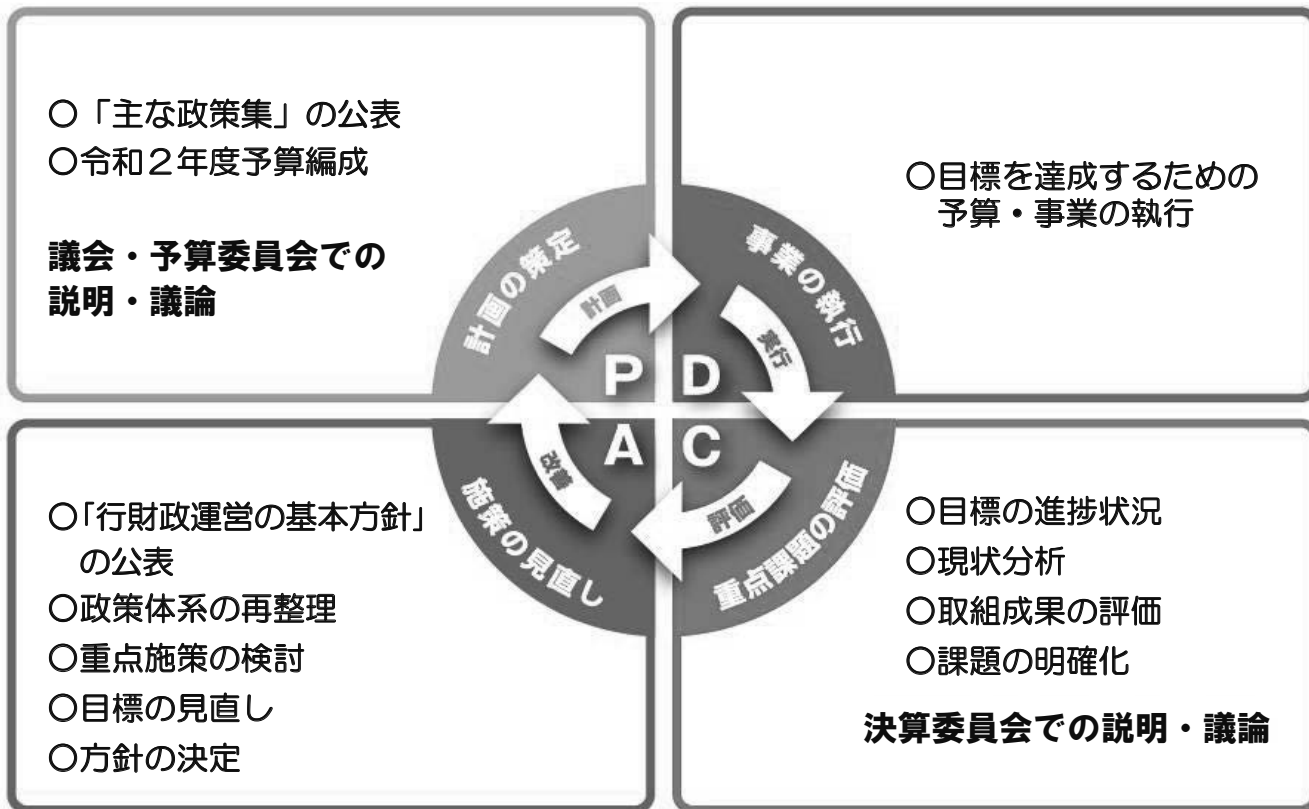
○「主な政策集」の公表
○令和２年度予算編成

議会・予算委員会での説明・議論

○目標を達成するための予算・事業の執行

計画の策定

計画

事業の執行

実行

P

D

A

C

改善

施策の見直し

評価

重点課題の評価

○「行財政運営の基本方針」の公表
○政策体系の再整理
○重点施策の検討
○目標の見直し
○方針の決定

○目標の進捗状況
○現状分析
○取組成果の評価
○課題の明確化

決算委員会での説明・議論